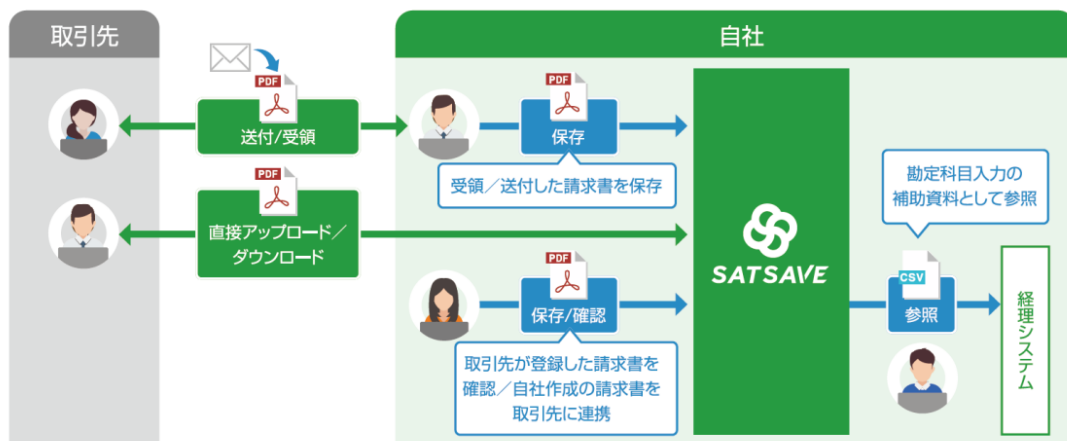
取引先

自社

PDF

送付/受領

PDF

保存

受領／送付した請求書を保存

PDF

直接アップロード／ダウンロード

SATSAVE

勘定科目入力の補助資料として参照

PDF

保存/確認

取引先が登録した請求書を確認／自社作成の請求書を取引先に連携

CSV

参照

経理システム